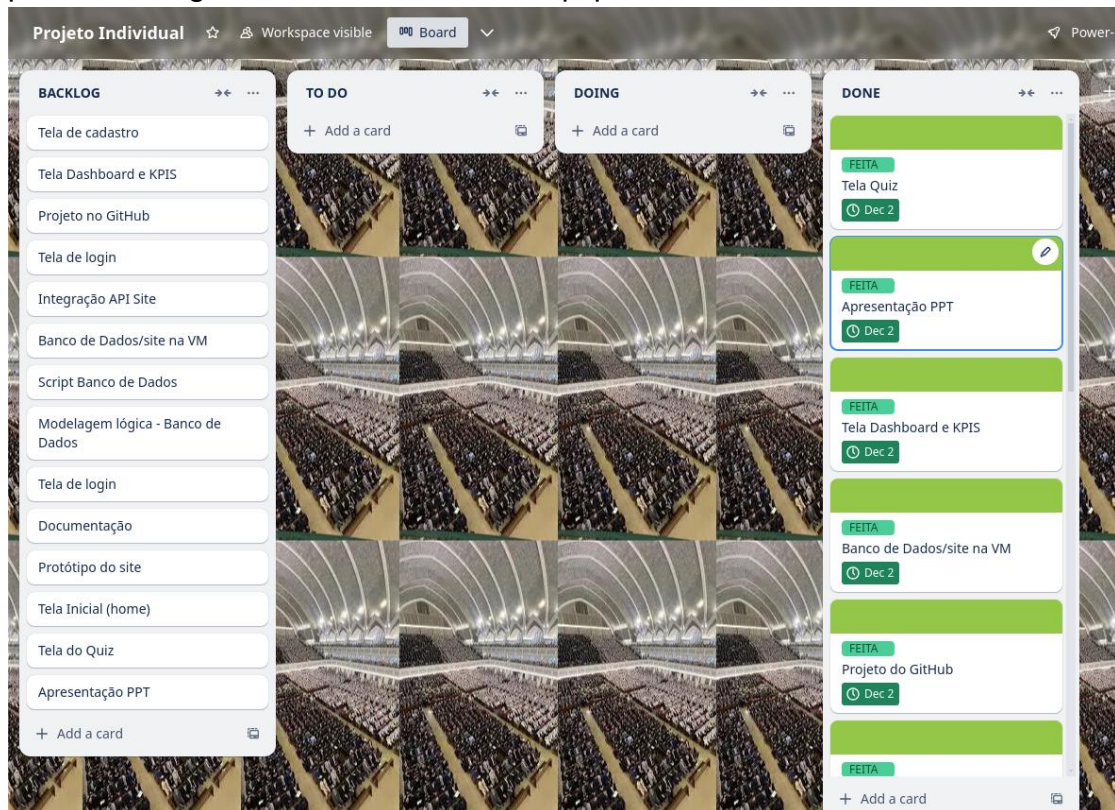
Projeto Individual Workspace visible Board Power-

BACKLOG

Tela de cadastro

Tela Dashboard e KPIS

Projeto no GitHub

Tela de login

Integração API Site

Banco de Dados/site na VM

Script Banco de Dados

Modelagem lógica - Banco de Dados

Tela de login

Documentação

Protótipo do site

Tela Inicial (home)

Tela do Quiz

Apresentação PPT

+ Add a card

TO DO

+ Add a card

DOING

+ Add a card

DONE

FEITA
Tela Quiz
Dec 2

FEITA
Apresentação PPT
Dec 2

FEITA
Tela Dashboard e KPIS
Dec 2

FEITA
Banco de Dados/site na VM
Dec 2

FEITA
Projeto do GitHub
Dec 2

FEITA

+ Add a card